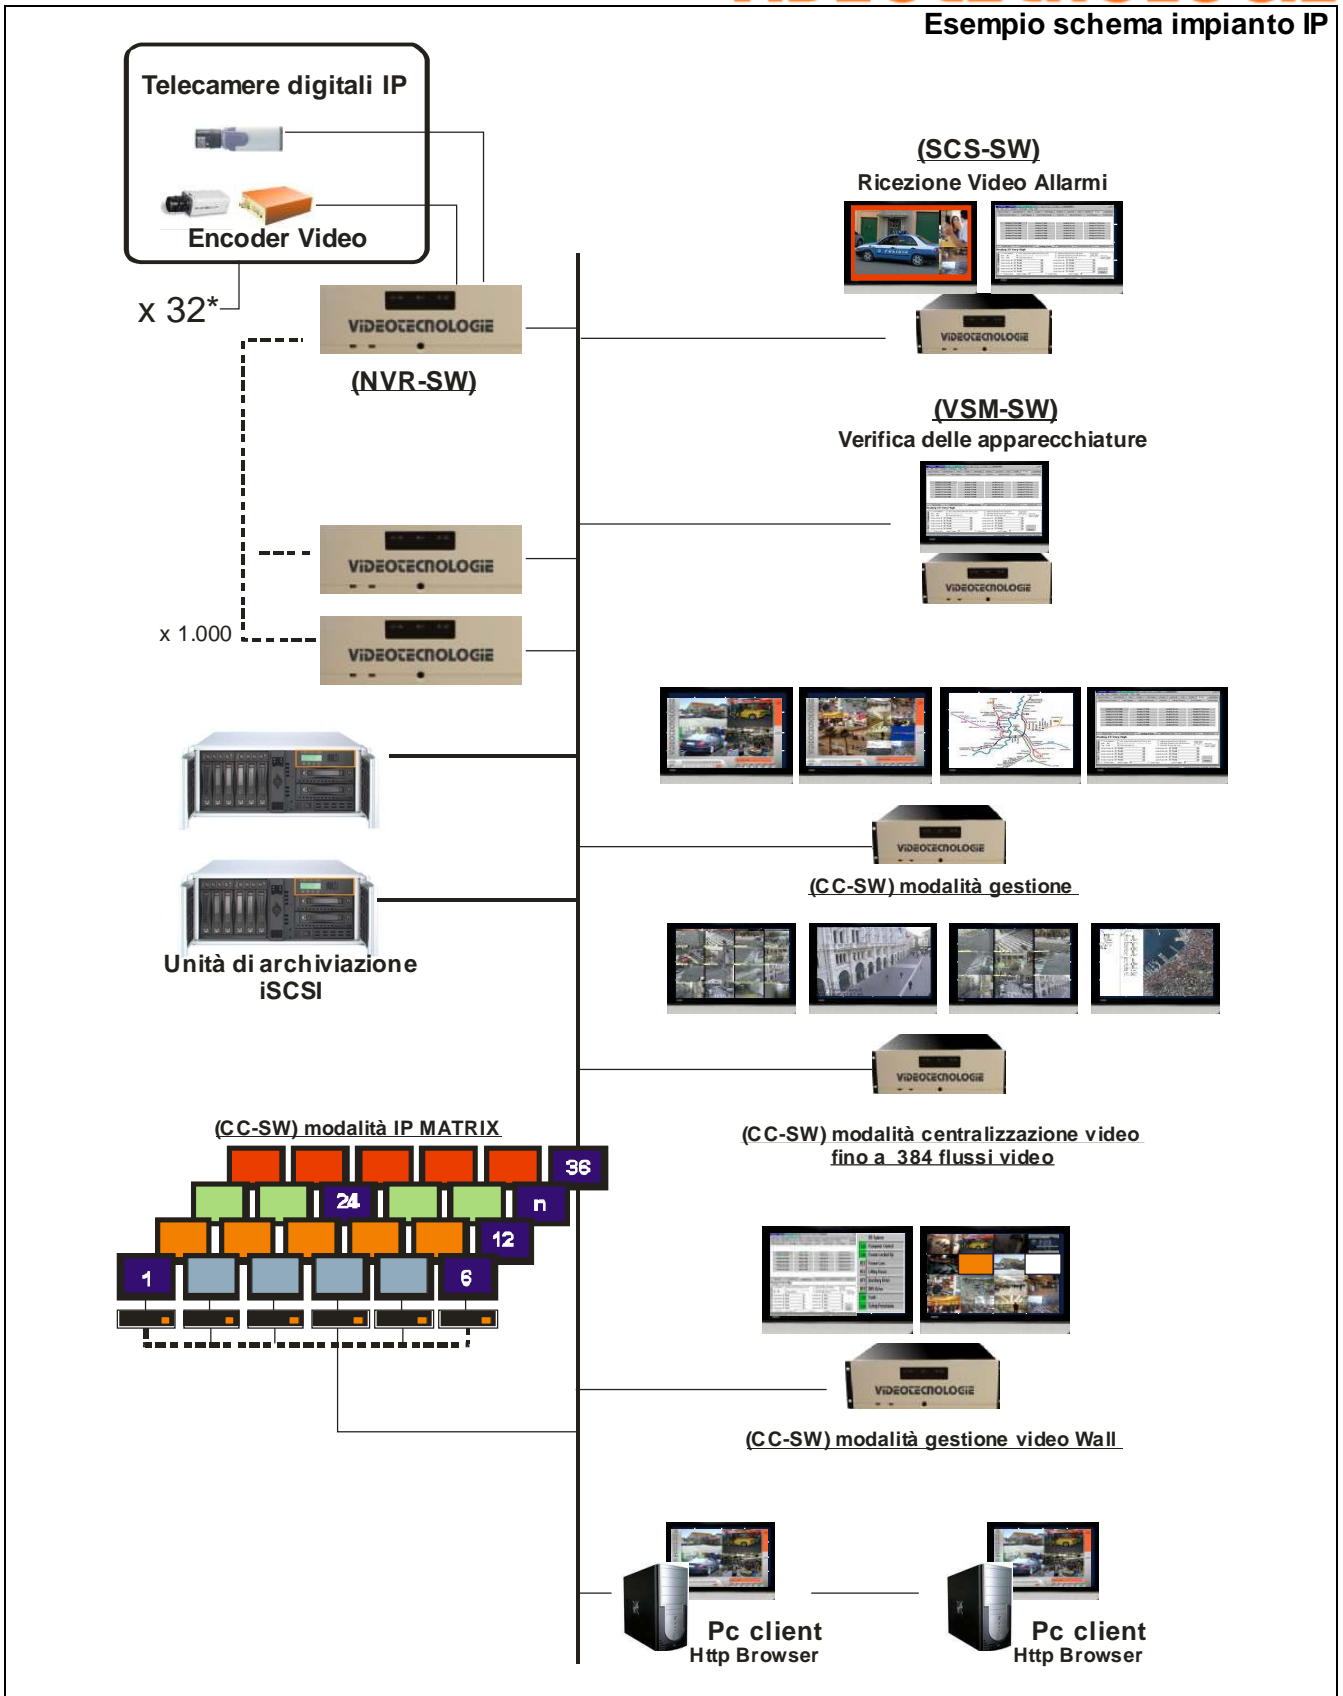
Esempio schema impianto IP

Telecamere digitali IP

Encoder Video

x 32*

VIDEOTECNOLOGIE

(NVR-SW)

(SCS-SW)
Ricezione Video Allarmi

VIDEOTECNOLOGIE

(VSM-SW)
Verifica delle apparecchiature

VIDEOTECNOLOGIE

VIDEOTECNOLOGIE

x 1.000

VIDEOTECNOLOGIE

VIDEOTECNOLOGIE

VIDEOTECNOLOGIE

(CC-SW) modalità gestione

Unità di archiviazione iSCSI

VIDEOTECNOLOGIE

(CC-SW) modalità IP MATRIX

36

24

n

12

1

6

(CC-SW) modalità centralizzazione video fino a 384 flussi video

VIDEOTECNOLOGIE

(CC-SW) modalità gestione video Wall

Pc client
Http Browser

Pc client
Http Browser